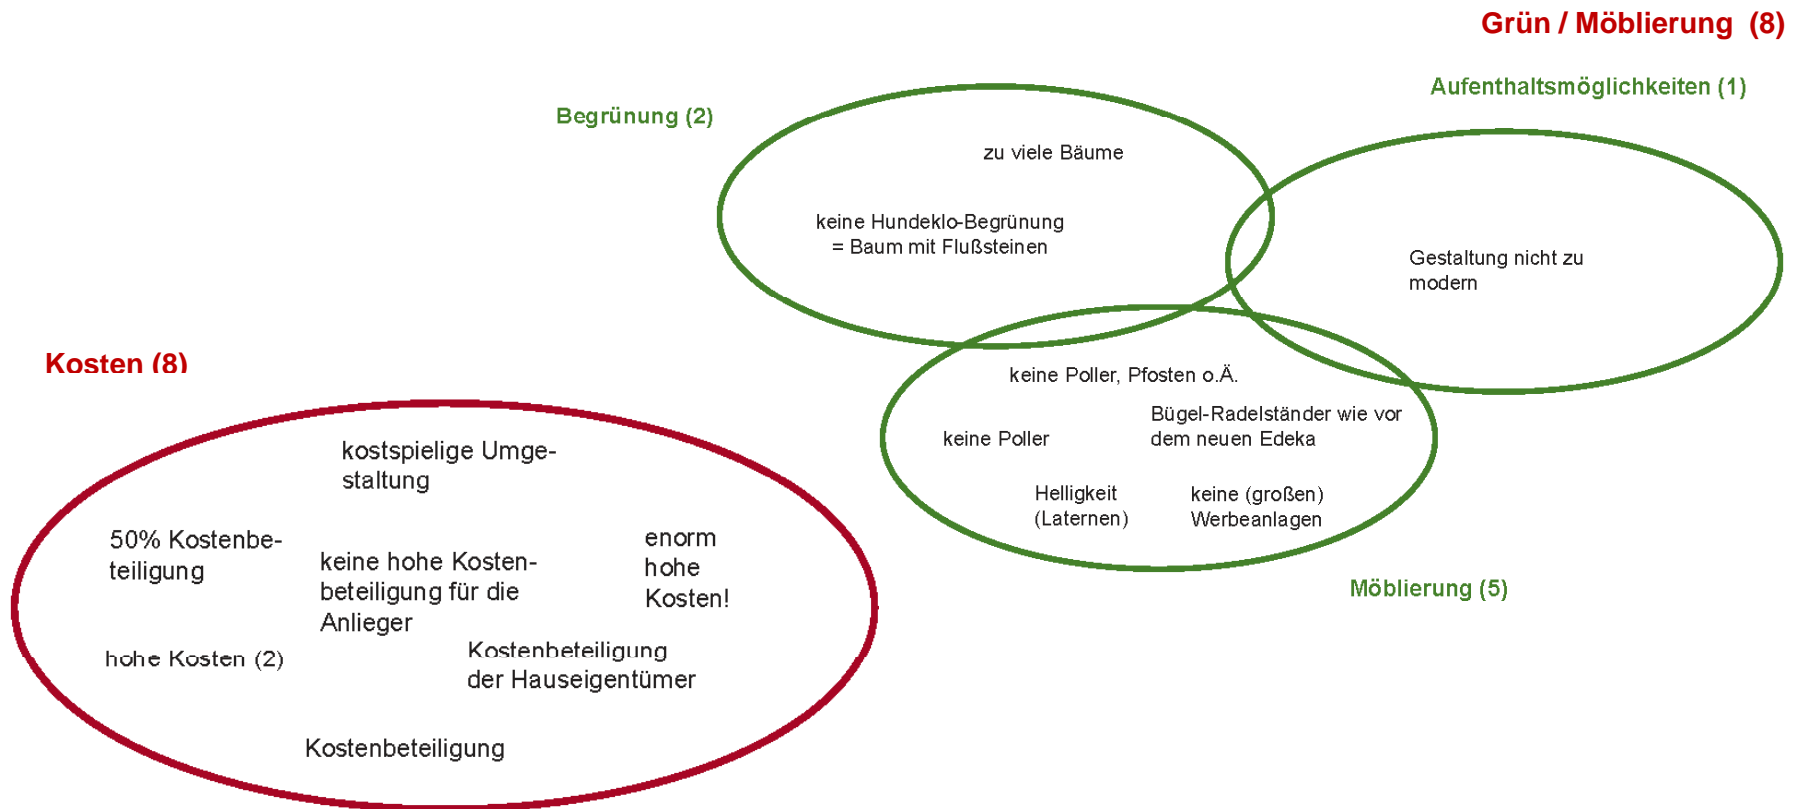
Grün / Möblierung (8)

Aufenthaltsmöglichkeiten (1)

Begrünung (2)

zu viele Bäume

keine Hundeklo-Begrünung = Baum mit Flußsteinen

Gestaltung nicht zu modern

keine Poller, Pfosten o.Ä.

keine Poller

Bügel-Radelständer wie vor dem neuen Edeka

Helligkeit (Laternen)

keine (großen) Werbeanlagen

Möblierung (5)

Kosten (8)

kostspielige Umgestaltung

50% Kostenbeteiligung

keine hohe Kostenbeteiligung für die Anlieger

enorm hohe Kosten!

hohe Kosten (2)

Kostenbeteiligung der Hauseigentümer

Kostenbeteiligung